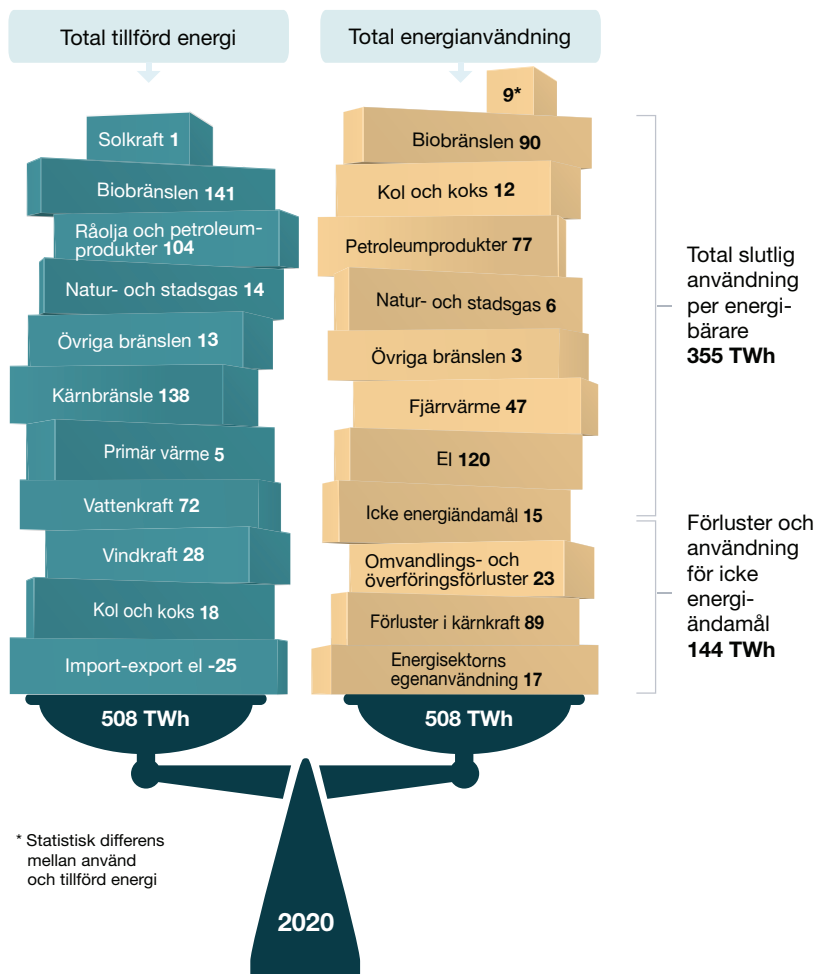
Total tillförd energi

Solkraft **1**

Biobränslen **141**

Råolja och petroleumprodukter **104**

Natur- och stadsgas **14**

Övriga bränslen **13**

Kärnbränsle **138**

Primär värme **5**

Vattenkraft **72**

Vindkraft **28**

Kol och koks **18**

Import-export el **-25**

**508 TWh**

Total energianvändning

**9***

Biobränslen **90**

Kol och koks **12**

Petroleumprodukter **77**

Natur- och stadsgas **6**

Övriga bränslen **3**

Fjärrvärme **47**

El **120**

Icke energiändamål **15**

Omvandlings- och överföringsförluster **23**

Förluster i kärnkraft **89**

Energisektorns egenanvändning **17**

**508 TWh**

Total slutlig användning per energibärare **355 TWh**

Förluster och användning för icke energiändamål **144 TWh**

* Statistisk differens mellan använd och tillförd energi

**2020**